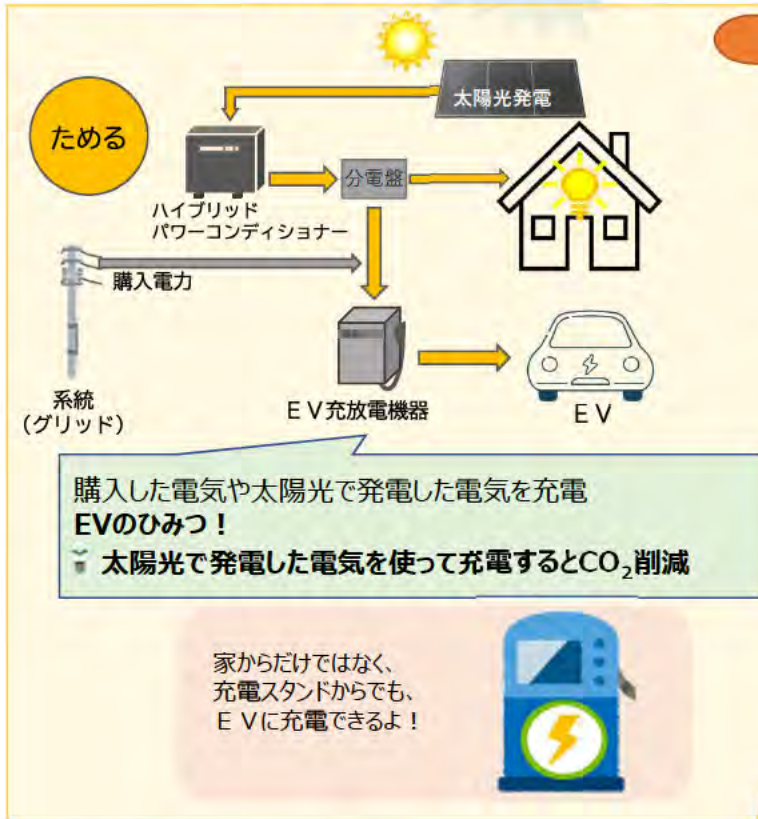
ためる

太陽光発電

ハイブリッド
パワーコンディショナー

分電盤

購入電力

系統
（グリッド）

ＥＶ充放電機器

ＥＶ

購入した電気や太陽光で発電した電気を充電

EVのひみつ！

太陽光で発電した電気を使って充電すると$CO_2$削減

家からだけではなく、
充電スタンドからでも、
ＥＶに充電できるよ！